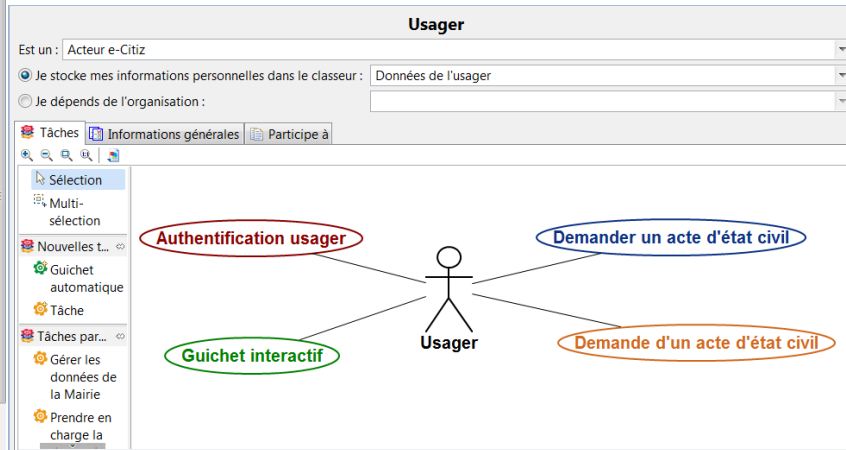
Usager

Est un : Acteur e-Citiz

Je stocke mes informations personnelles dans le classeur : Données de l'usager

Je dépends de l'organisation :

Tâches | Informations générales | Participe à

Sélection

Multi-sélection

Nouvelles t...

Guichet automatique

Tâche

Tâches par...

Gérer les données de la Mairie

Prendre en charge la

Authentification usager

Demander un acte d'état civil

Usager

Guichet interactif

Demande d'un acte d'état civil